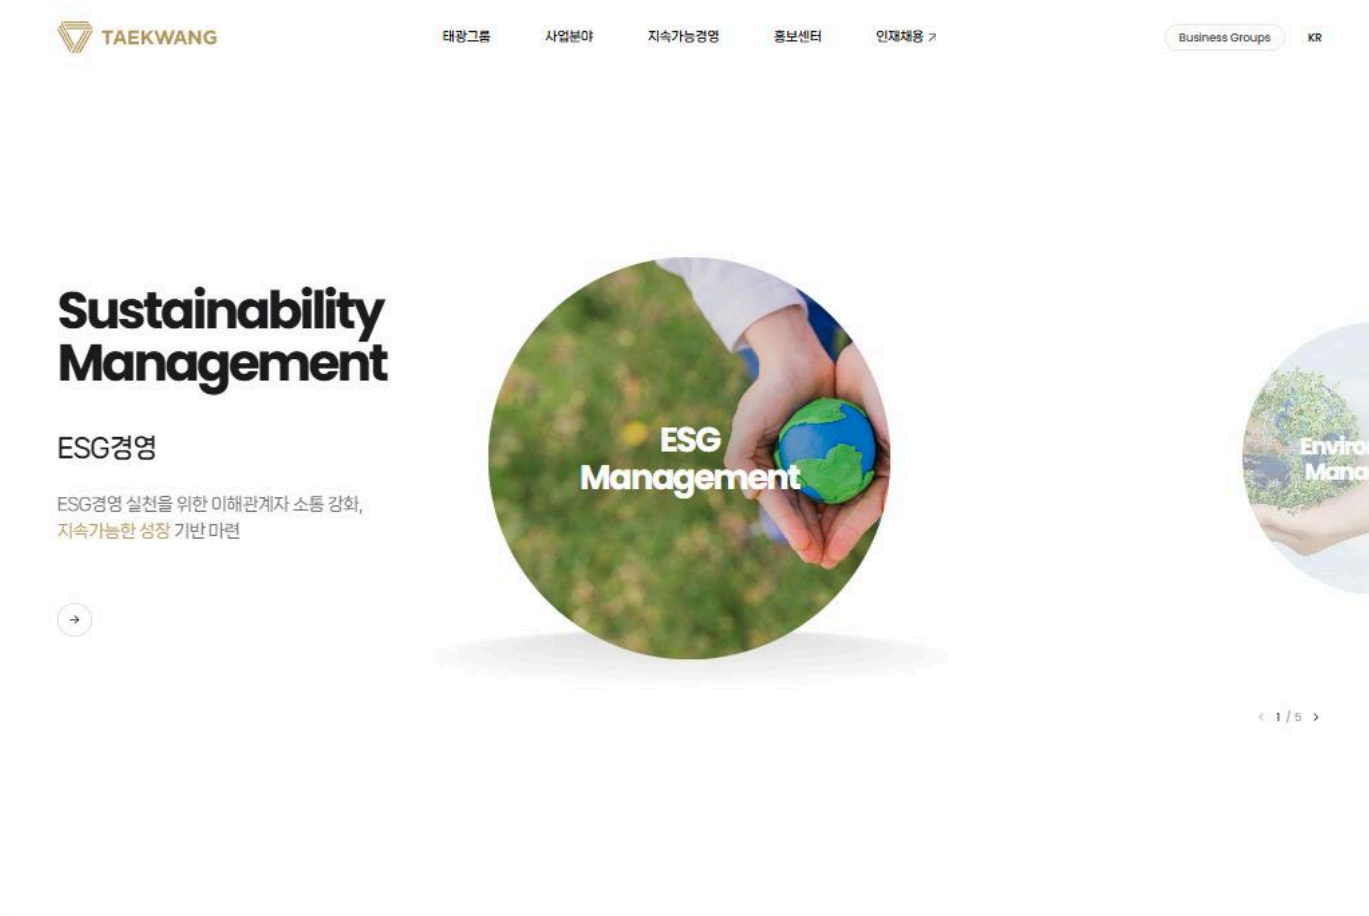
TAEKWANG

태광그룹 사업분야 지속가능경영 홍보센터 인재채용 ↗

Business Groups KR

Sustainability Management

ESG경영

ESG경영 실천을 위한 이해관계자 소통 강화, 지속가능한 성장 기반 마련

→

ESG Management

Enviro Mana

‹ 1 / 5 ›